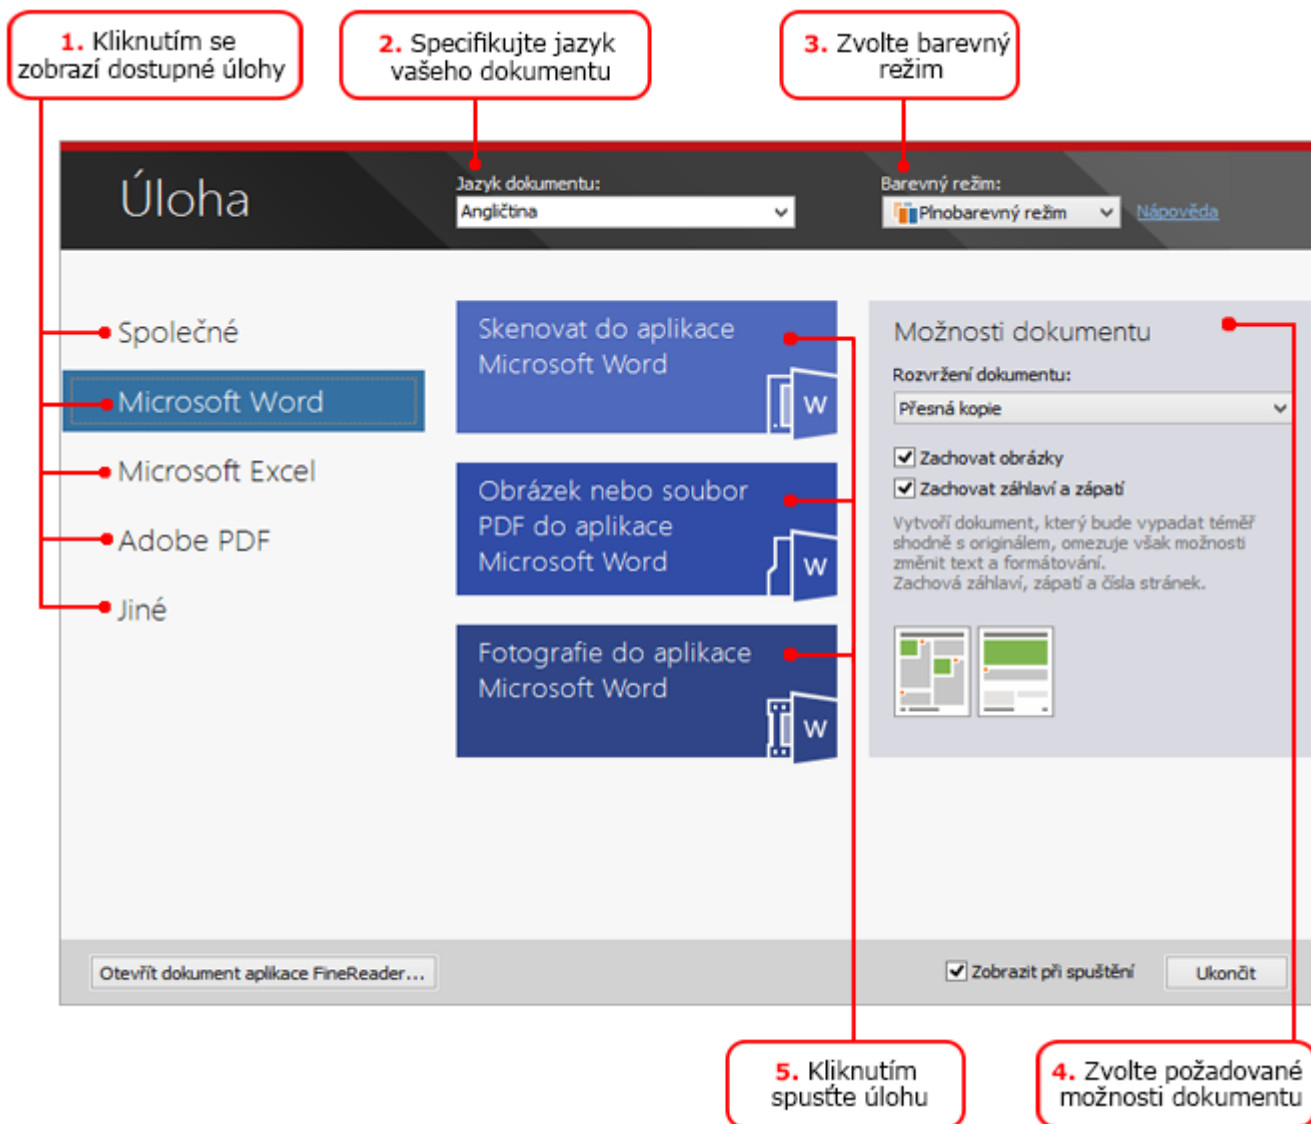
1. Kliknutím se zobrazí dostupné úlohy

2. Specifikujte jazyk vašeho dokumentu

3. Zvolte barevný režim

Úloha

Jazyk dokumentu:
Angličtina

Barevný režim:
Plnobarevný režim

Nápověda

Společné

Microsoft Word

Microsoft Excel

Adobe PDF

Jiné

Skenovat do aplikace Microsoft Word

W

Obrázek nebo soubor PDF do aplikace Microsoft Word

W

Fotografie do aplikace Microsoft Word

W

Možnosti dokumentu

Rozvržení dokumentu:
Přesná kopie

Zachovat obrázky
Zachovat záhlaví a zápatí

Vytvoří dokument, který bude vypadat téměř shodně s originálem, omezuje však možnosti změnit text a formátování. Zachová záhlaví, zápatí a čísla stránek.

Otevřít dokument aplikace FineReader...

Zobrazit při spuštění

Ukončit

5. Kliknutím spusťte úlohu

4. Zvolte požadované možnosti dokumentu